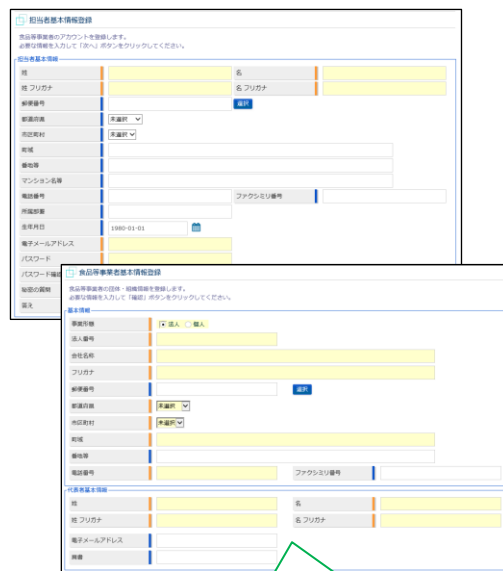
担当者基本情報登録

食品等事業者のアカウントを登録します。
必要な情報を入力して「次へ」ボタンをクリックしてください。

担当者基本情報

| | | | |
|---|---|---|---|
| 姓 | | 名 | |
| 姓 フリガナ | | 名 フリガナ | |
| 郵便番号 | 選択 | | |
| 都道府県 | 未選択 | | |
| 市区町村 | 未選択 | | |
| 町域 | | | |
| 番地等 | | | |
| マンション名等 | | | |
| 電話番号 | | ファクシミリ番号 | |
| 所属部署 | | | |
| 生年月日 | 1980-01-01 | | |
| 電子メールアドレス | | | |
| パスワード | | | |
| パスワード確認 | | | |
| 秘密の質問 | | | |
| 答え | | | |

食品等事業者基本情報登録

食品等事業者の団体・組織情報を登録します。
必要な情報を入力して「確認」ボタンをクリックしてください。

基本情報

| | | | |
|---|---|---|---|
| 事業形態 | 法人 個人 | | |
| 法人番号 | | | |
| 会社名称 | | | |
| フリガナ | | | |
| 郵便番号 | 選択 | | |
| 都道府県 | 未選択 | | |
| 市区町村 | 未選択 | | |
| 町域 | | | |
| 番地等 | | | |
| 電話番号 | | ファクシミリ番号 | |

代表者基本情報

| | | | |
|---|---|---|---|
| 姓 | | 名 | |
| 姓 フリガナ | | 名 フリガナ | |
| 電子メールアドレス | | | |
| 肩書 | | | |